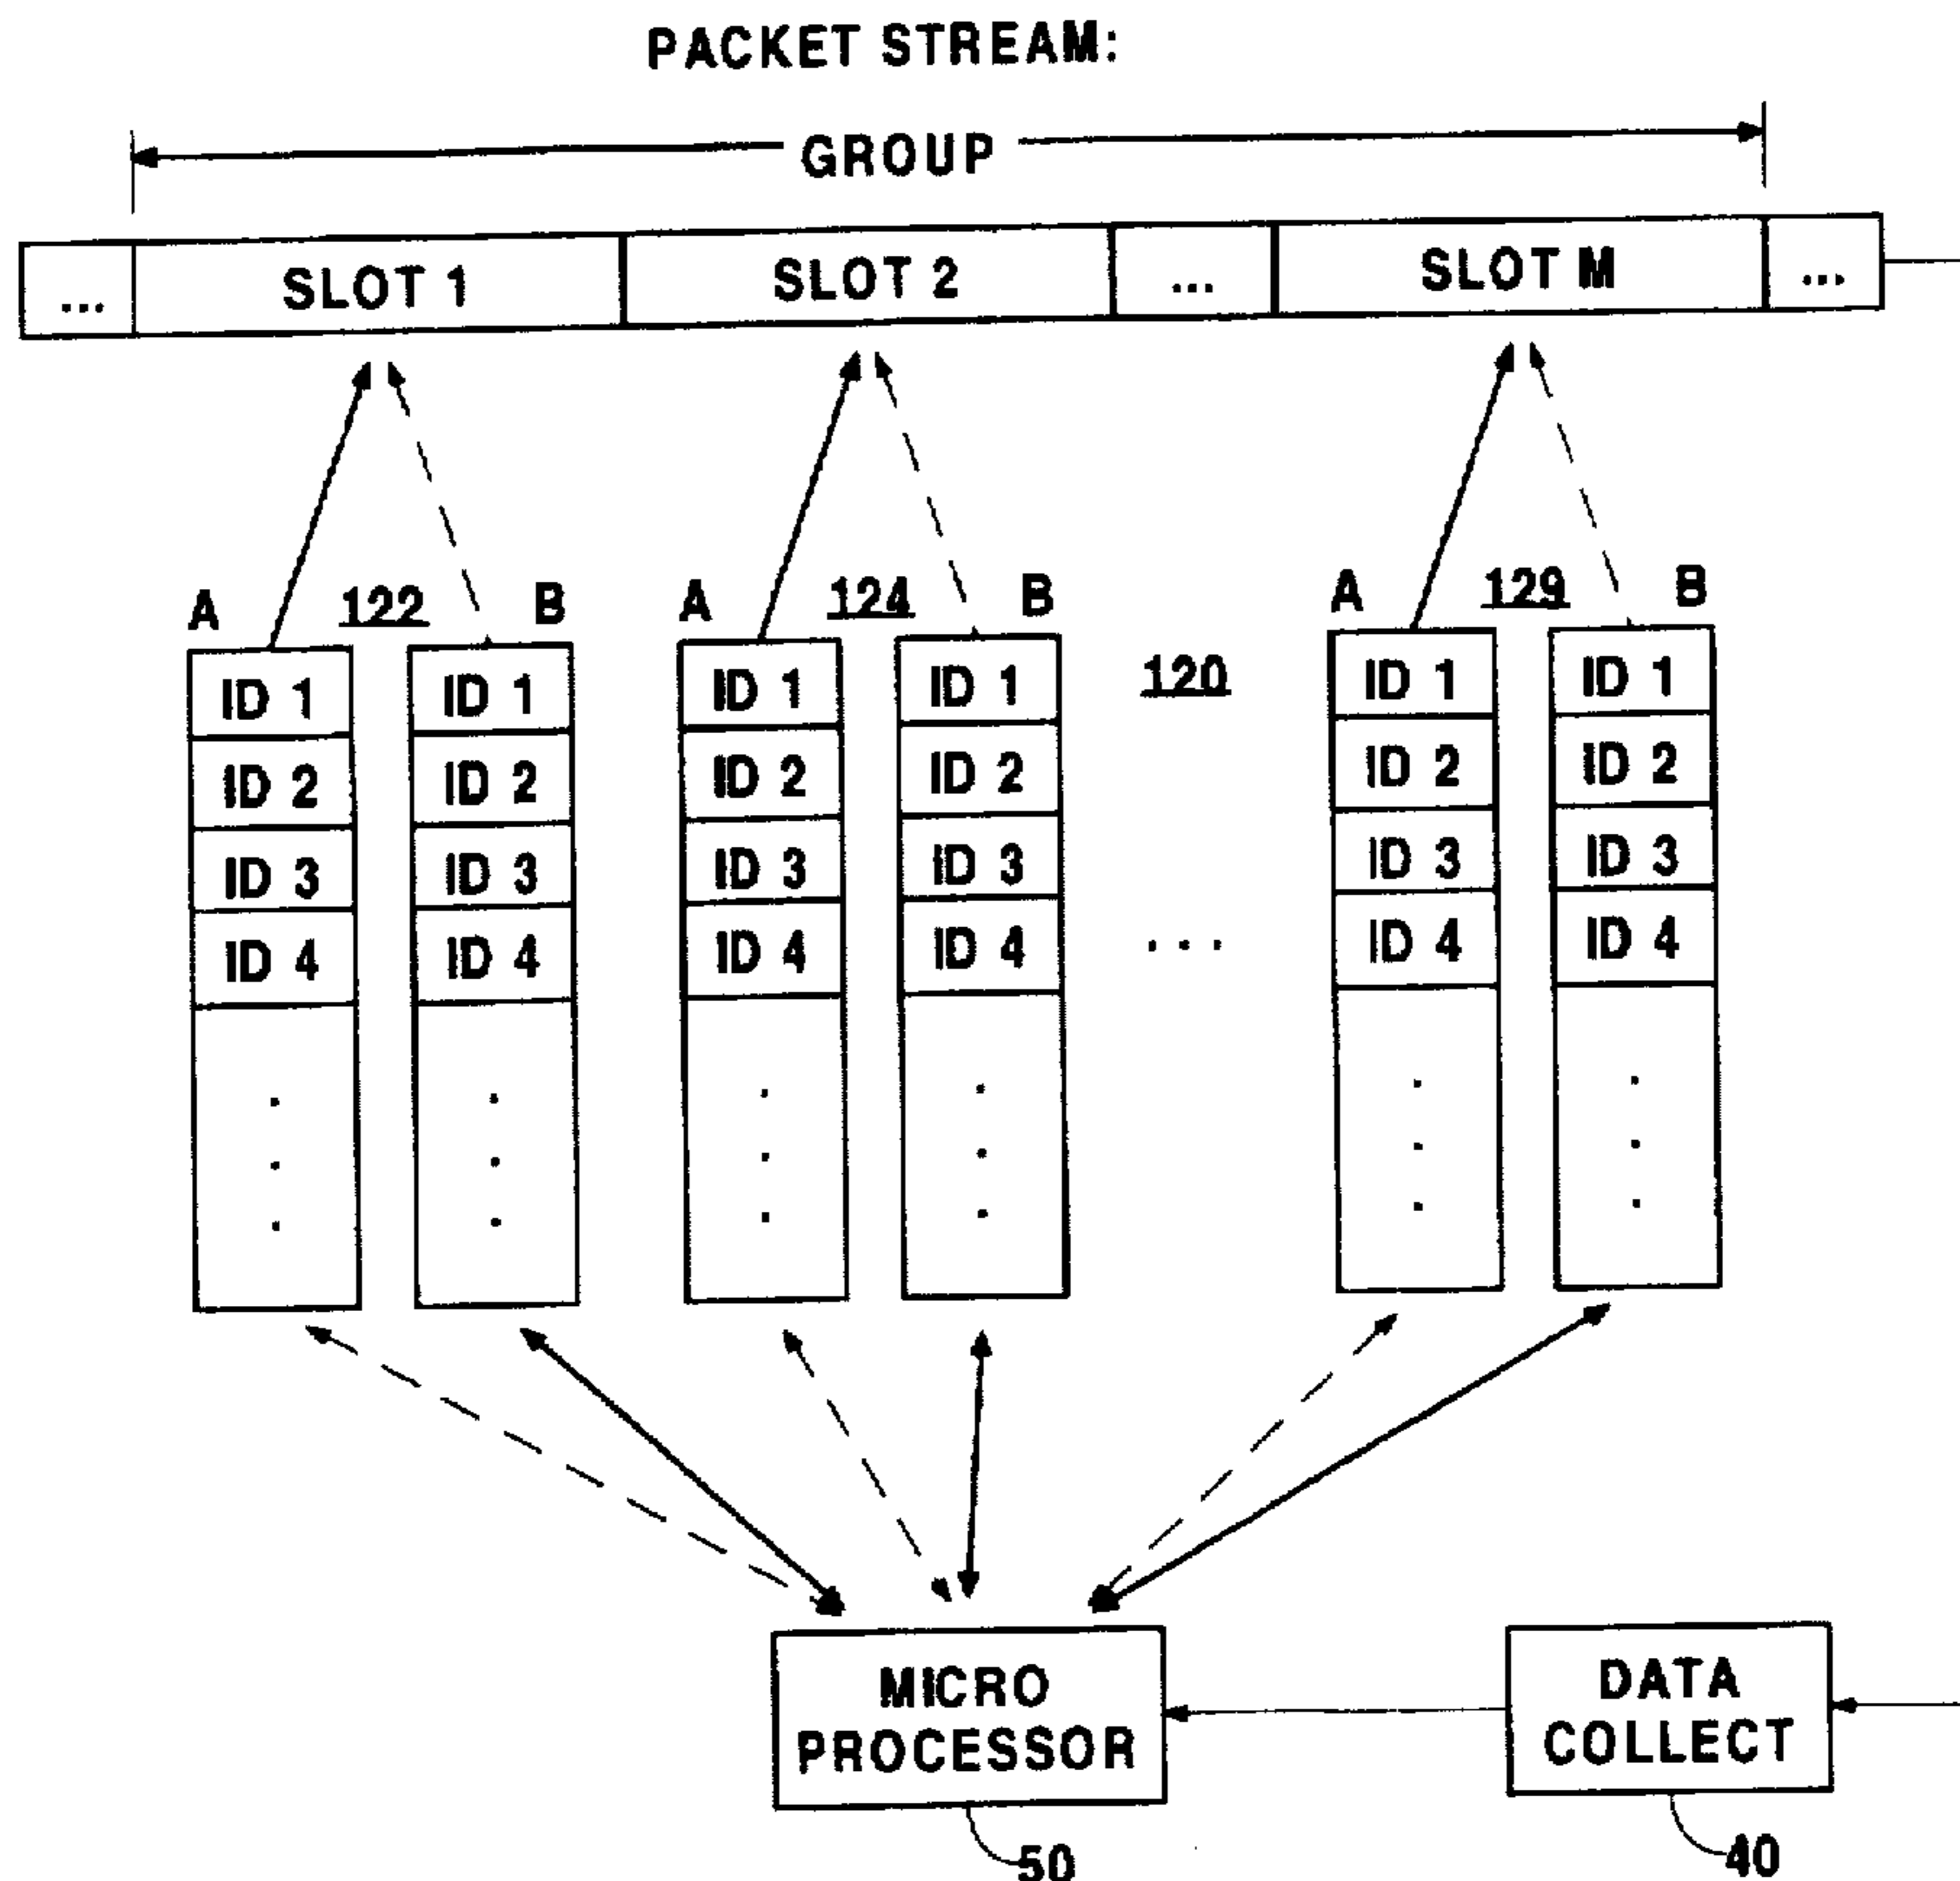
PACKET STREAM:

GROUP

| ... | SLOT 1 | SLOT 2 | ... | SLOT M | ... |
|---|---|---|---|---|---|

A 122 B

ID 1
ID 2
ID 3
ID 4

ID 1
ID 2
ID 3
ID 4

A 124 B

ID 1
ID 2
ID 3
ID 4

ID 1
ID 2
ID 3
ID 4

120

. . .

A 129 B

ID 1
ID 2
ID 3
ID 4

ID 1
ID 2
ID 3
ID 4

MICRO PROCESSOR

50

DATA COLLECT

40